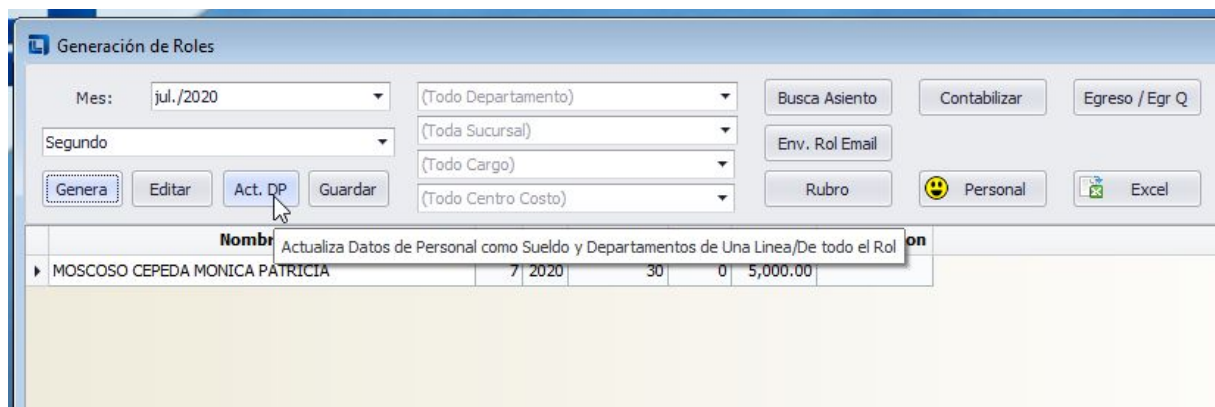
Generación de Roles

Mes: jul./2020

Segundo

(Todo Departamento)

(Toda Sucursal)

(Todo Cargo)

(Todo Centro Costo)

Busca Asiento

Env. Rol Email

Rubro

Contabilizar

Personal

Egreso / Egr Q

Excel

Genera Editar Act. DP Guardar

Nombr

Actualiza Datos de Personal como Sueldo y Departamentos de Una Linea/De todo el Rol

on

| MOSCOSO CEPEDA MONICA PATRICIA | 7 | 2020 | 30 | 0 | 5,000.00 |